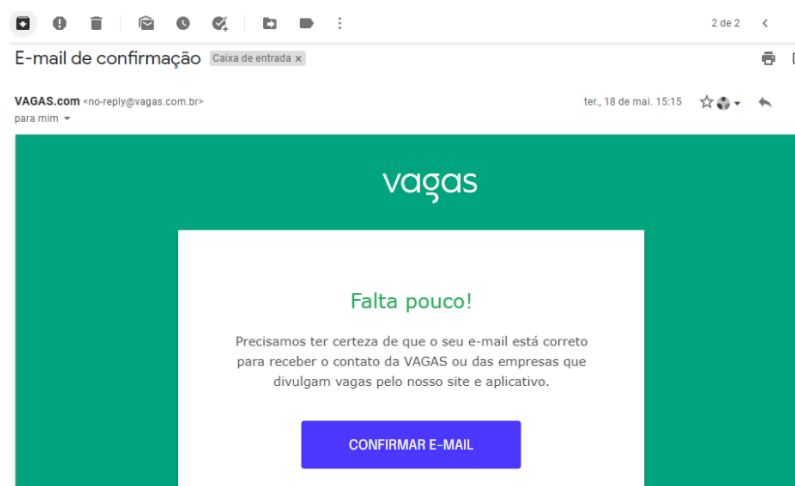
2 de 2

E-mail de confirmação Caixa de entrada ×

VAGAS.com <no-reply@vagas.com.br>
para mim

ter., 18 de mai. 15:15

vagas

Falta pouco!

Precisamos ter certeza de que o seu e-mail está correto para receber o contato da VAGAS ou das empresas que divulgam vagas pelo nosso site e aplicativo.

CONFIRMAR E-MAIL